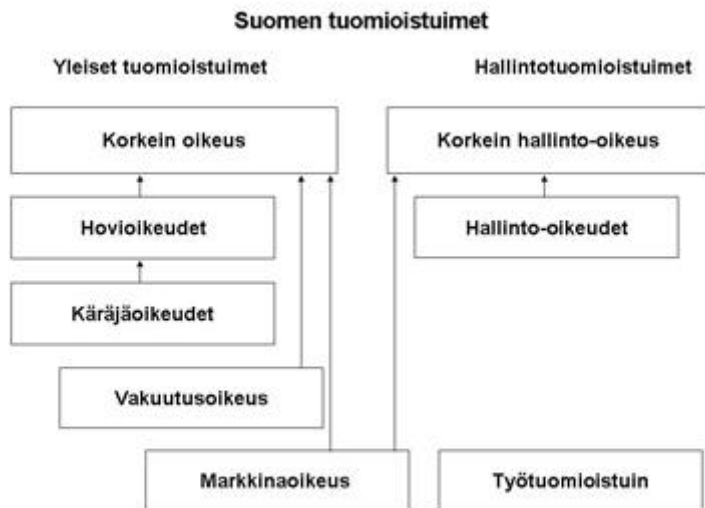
Suomen tuomioistuimet

Yleiset tuomioistuimet

Hallintotuomioistuimet

Korkein oikeus

Korkein hallinto-oikeus

Hovioikeudet

Hallinto-oikeudet

Käräjäoikeudet

Vakuutusoikeus

Markkinaoikeus

Työtuomioistuin